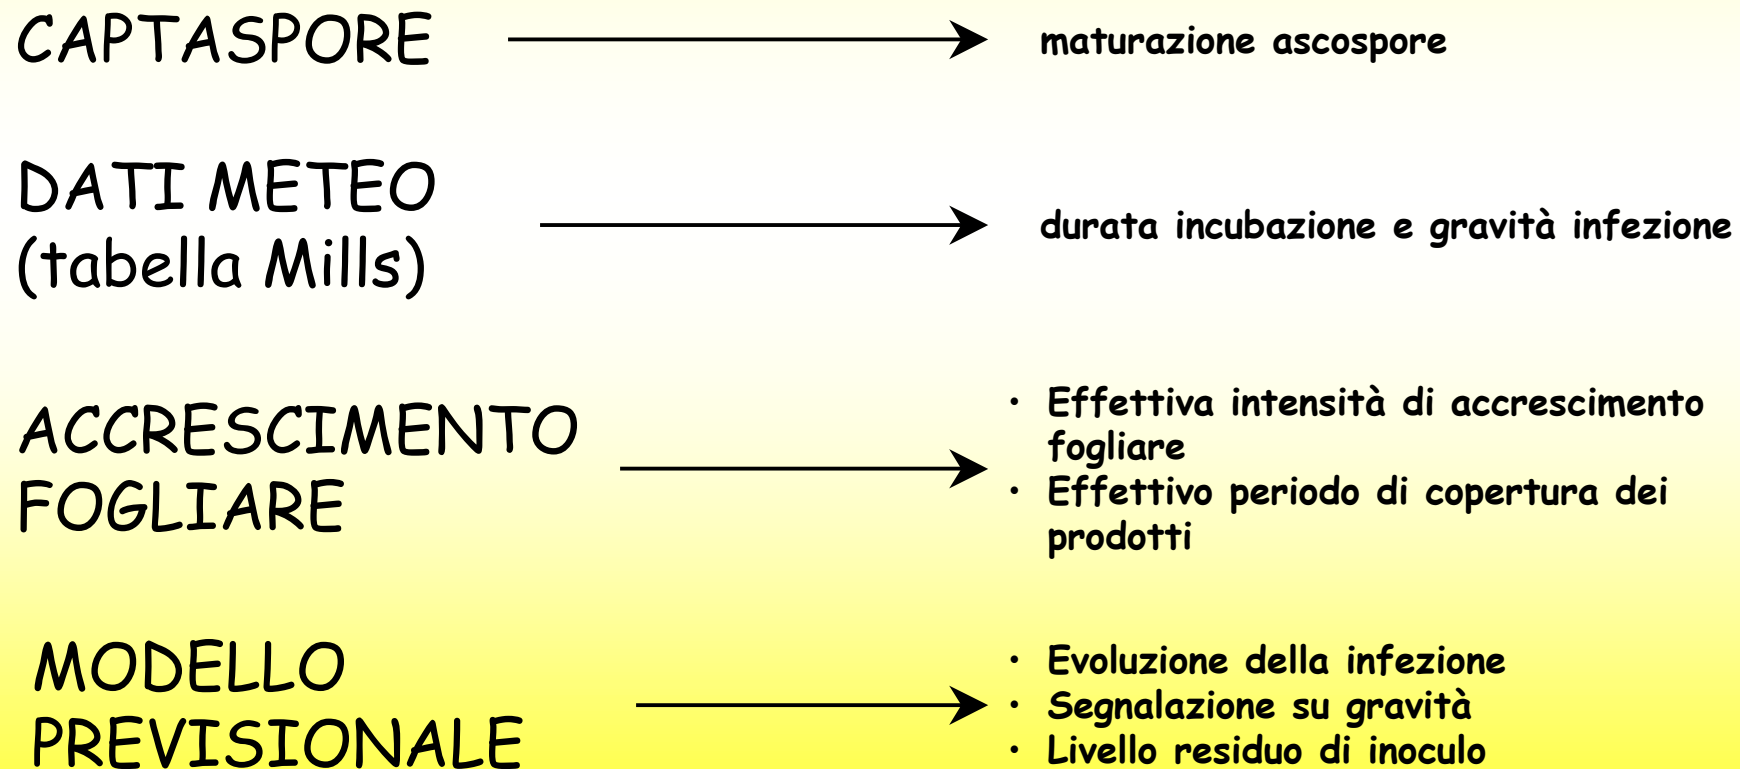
CAPTASPORE

maturazione ascospore

DATI METEO (tabella Mills)

durata incubazione e gravità infezione

ACCRESCIMENTO FOGLIARE

- Effettiva intensità di accrescimento fogliare
- Effettivo periodo di copertura dei prodotti

MODELLO PREVISIONALE

- Evoluzione della infezione
- Segnalazione su gravità
- Livello residuo di inoculo